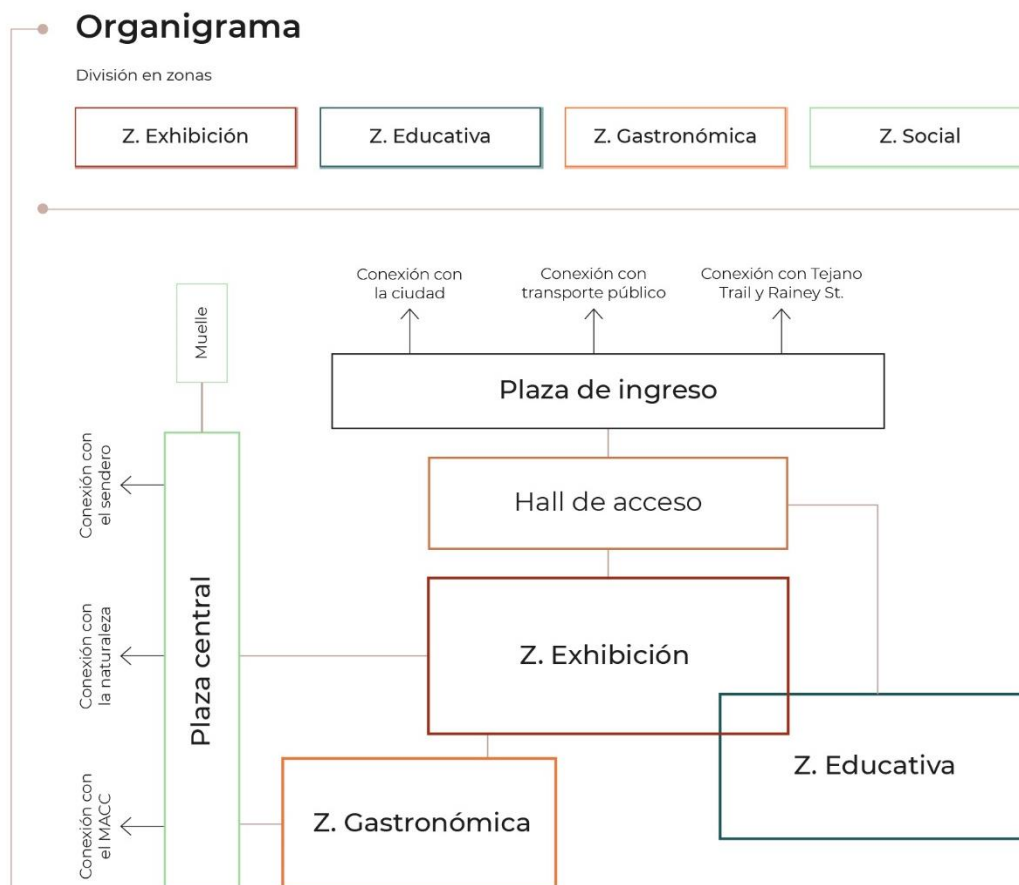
Organigrama

División en zonas

Z. Exhibición

Z. Educativa

Z. Gastronómica

Z. Social

Conexión con la ciudad

Conexión con transporte público

Conexión con Tejano Trail y Rainey St.

Plaza de ingreso

Muelle

Conexión con el sendero

Hall de acceso

Conexión con la naturaleza

Plaza central

Z. Exhibición

Z. Educativa

Conexión con el MACC

Z. Gastronómica